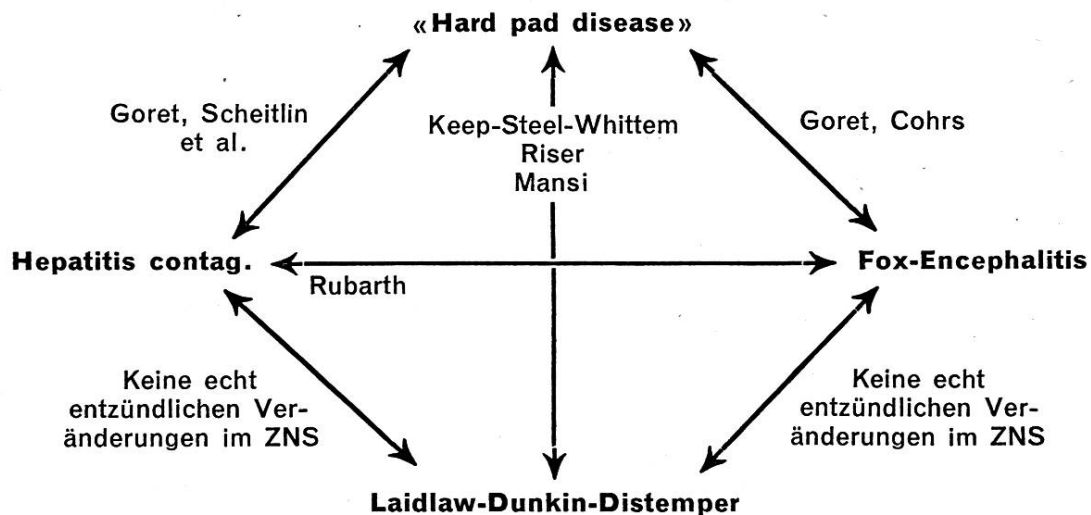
«Hard pad disease»

Goret, Scheitlin et al.

Keep-Steel-Whittem
Riser
Mansi

Goret, Cohrs

Hepatitis contag.

Rubarth

Fox-Encephalitis

Keine echt entzündlichen Veränderungen im ZNS

Keine echt entzündlichen Veränderungen im ZNS

Laidlaw-Dunkin-Distemper